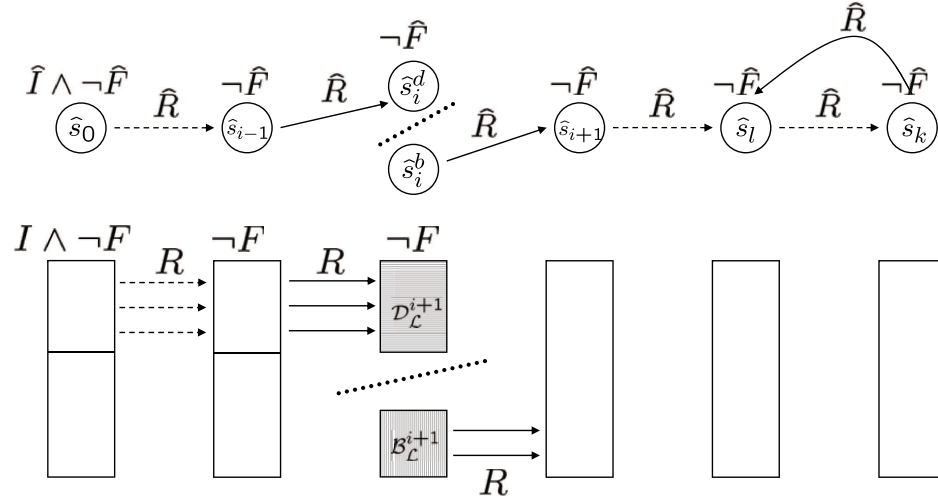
$\widehat{R}$

$\neg\widehat{F}$

$\widehat{I} \wedge \neg\widehat{F}$ $\neg\widehat{F}$ $\neg\widehat{F}$ $\neg\widehat{F}$ $\neg\widehat{F}$

$\widehat{s}_0$ $\widehat{R}$ $\widehat{s}_{i-1}$ $\widehat{R}$ $\widehat{s}_i^d$ $\widehat{R}$ $\widehat{s}_{i+1}$ $\widehat{R}$ $\widehat{s}_l$ $\widehat{R}$ $\widehat{s}_k$

$\widehat{s}_i^b$

$I \wedge \neg F$ $\neg F$ $\neg F$

$R$ $R$

$\mathcal{D}_{\mathcal{L}}^{i+1}$

$\mathcal{B}_{\mathcal{L}}^{i+1}$

$R$